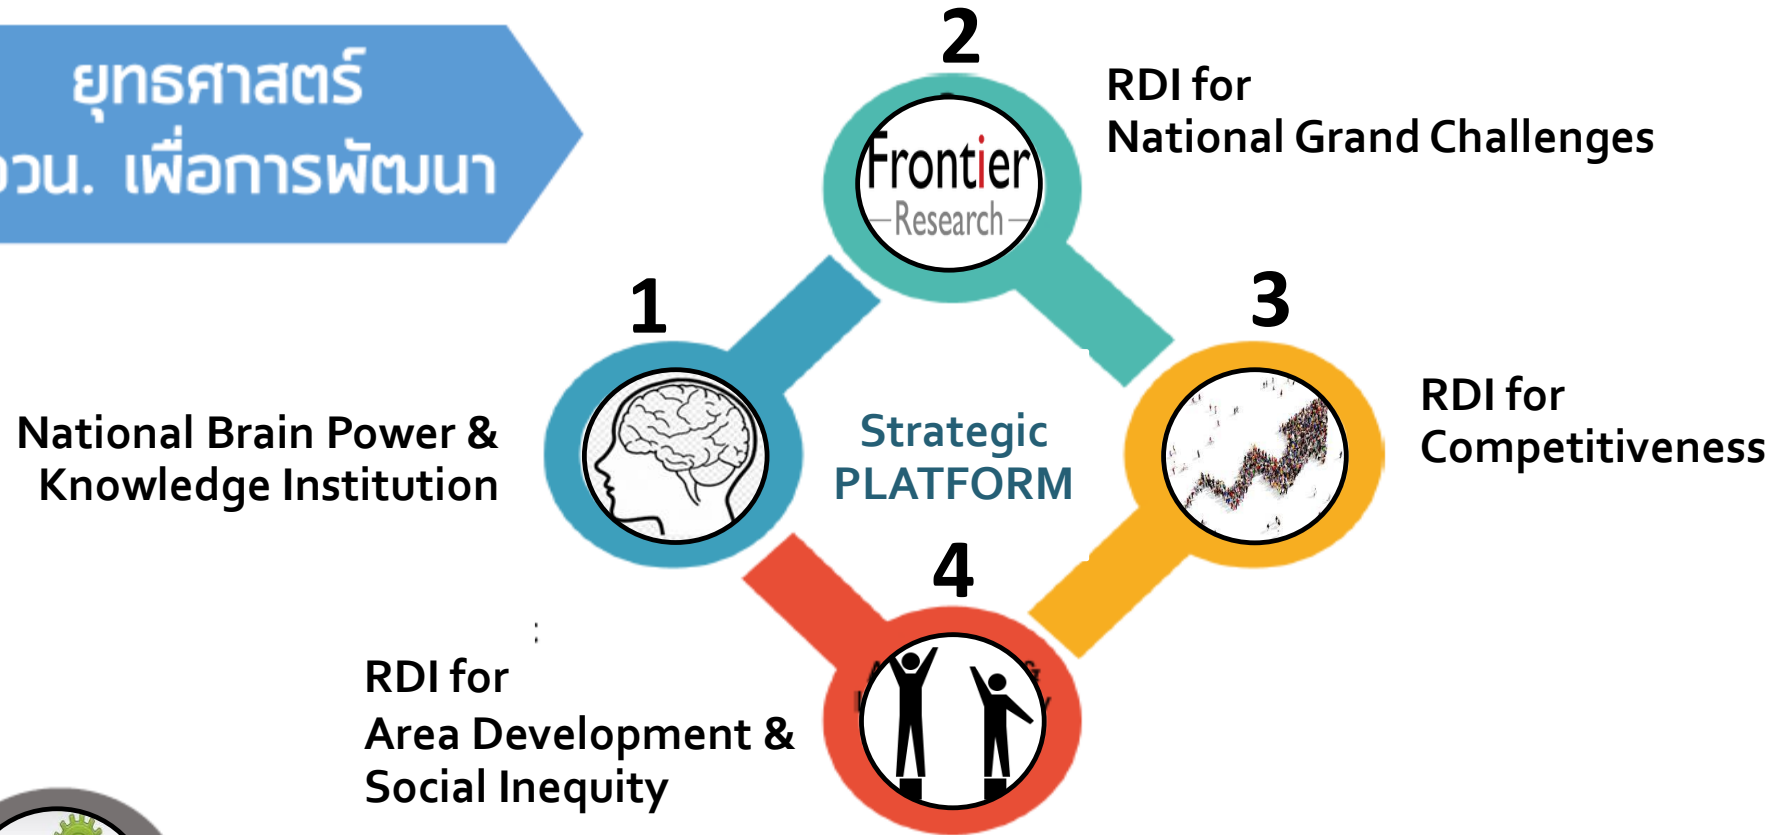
ยุทธศาสตร์
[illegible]วน. เพื่อการพัฒนา

2

Frontier
Research

RDI for
National Grand Challenges

1

3

National Brain Power &
Knowledge Institution

Strategic
PLATFORM

RDI for
Competitiveness

4

RDI for
Area Development &
Social Inequity